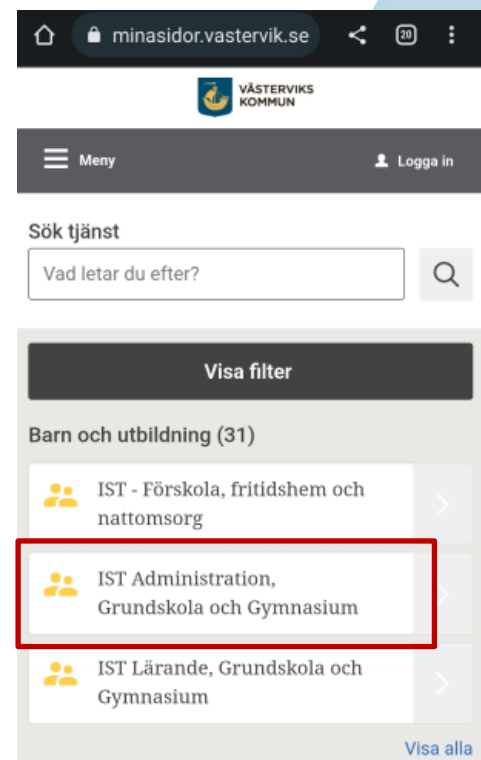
minasidor.vastervik.se

20

VÄSTERVIKS KOMMUN

Meny

Logga in

Sök tjänst

Vad letar du efter?

Visa filter

Barn och utbildning (31)

IST - Förskola, fritidshem och nattomsorg

IST Administration, Grundskola och Gymnasium

IST Lärande, Grundskola och Gymnasium

Visa alla